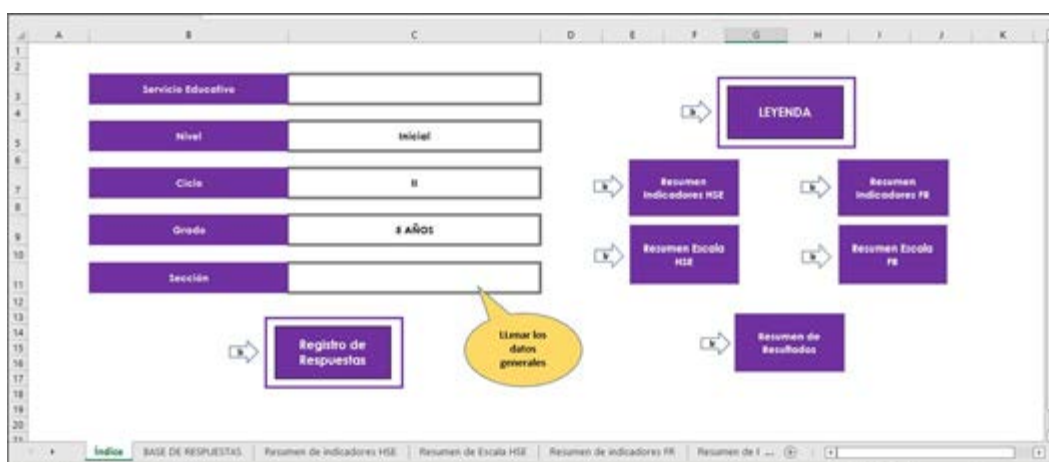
A B C D E F G H I J K

1
2
3
4
5
6
7
8
9
10
11
12
13
14
15
16
17
18
19
20
21

Servicio Educativo

Nivel | Inicial

Ciclo | II

Grado | 5 AÑOS

Sección

Registro de Respuestas

LLenar los datos generales

LEYENDA

Resumen Indicadores HSE

Resumen Indicadores FR

Resumen Escala HSE

Resumen Escala FR

Resumen de Resultados

Indice | BASE DE RESPUESTAS | Resumen de indicadores HSE | Resumen de Escala HSE | Resumen de indicadores FR | Resumen de I ...